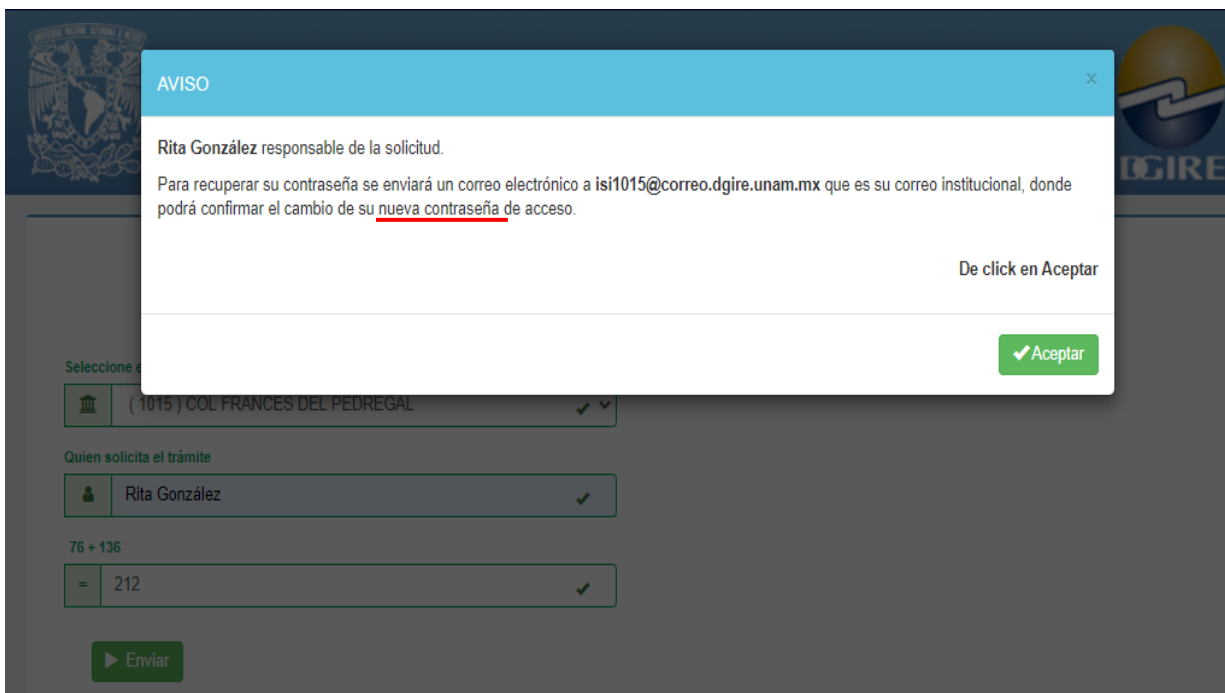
AVISO

×

Rita González responsable de la solicitud.

Para recuperar su contraseña se enviará un correo electrónico a isi1015@correo.dgire.unam.mx que es su correo institucional, donde podrá confirmar el cambio de su nueva contraseña de acceso.

De click en Aceptar

✔Aceptar

DGIRE

Seleccione e

( 1015 ) COL FRANCES DEL PEDREGAL

Quien solicita el trámite

Rita González

76 + 136

=

212

Enviar